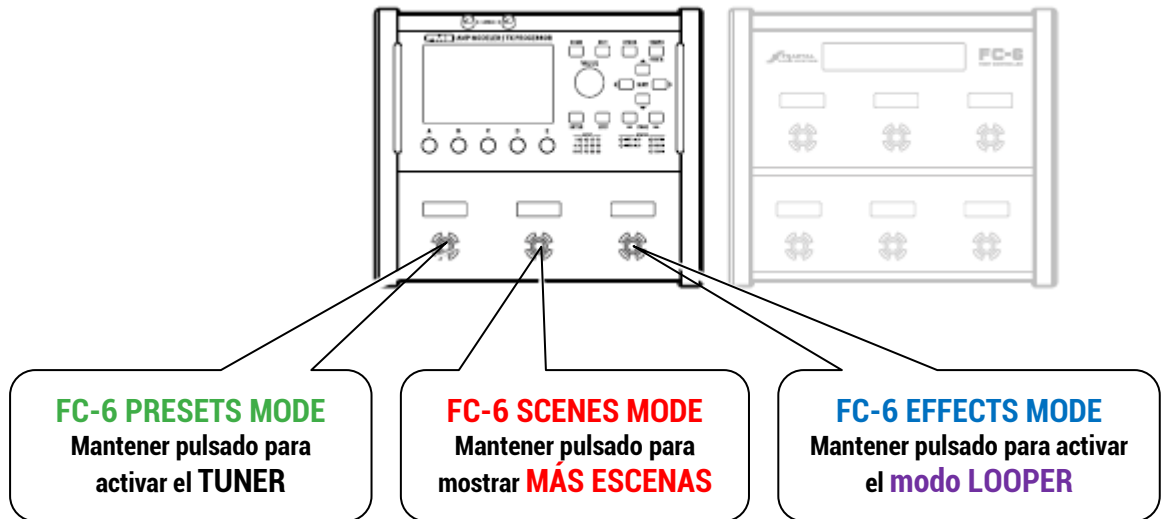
FC-6
FOOT CONTROLLER

FC-6 PRESETS MODE
Mantener pulsado para activar el TUNER

FC-6 SCENES MODE
Mantener pulsado para mostrar MÁS ESCENAS

FC-6 EFFECTS MODE
Mantener pulsado para activar el modo LOOPER